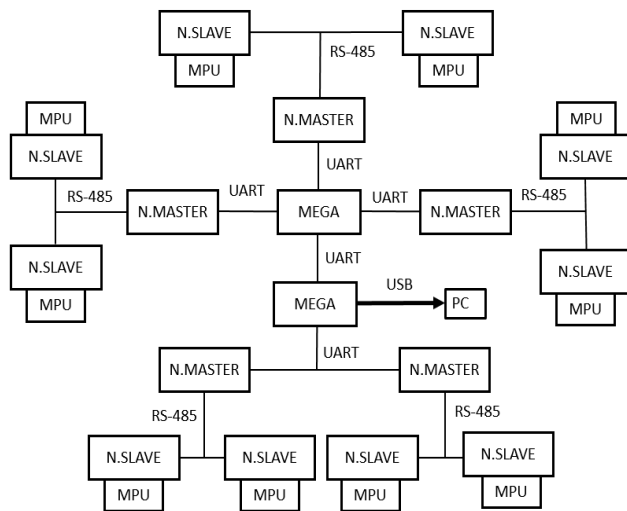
N.SLAVE
MPU
RS-485
N.SLAVE
MPU

N.MASTER
UART

MPU
N.SLAVE
RS-485
N.MASTER
UART
MEGA
UART
N.MASTER
RS-485
MPU
N.SLAVE

N.SLAVE
MPU
UART
N.SLAVE
MPU

MEGA
USB
PC

UART
N.MASTER
N.MASTER
RS-485
RS-485

N.SLAVE
MPU
N.SLAVE
MPU
N.SLAVE
MPU
N.SLAVE
MPU